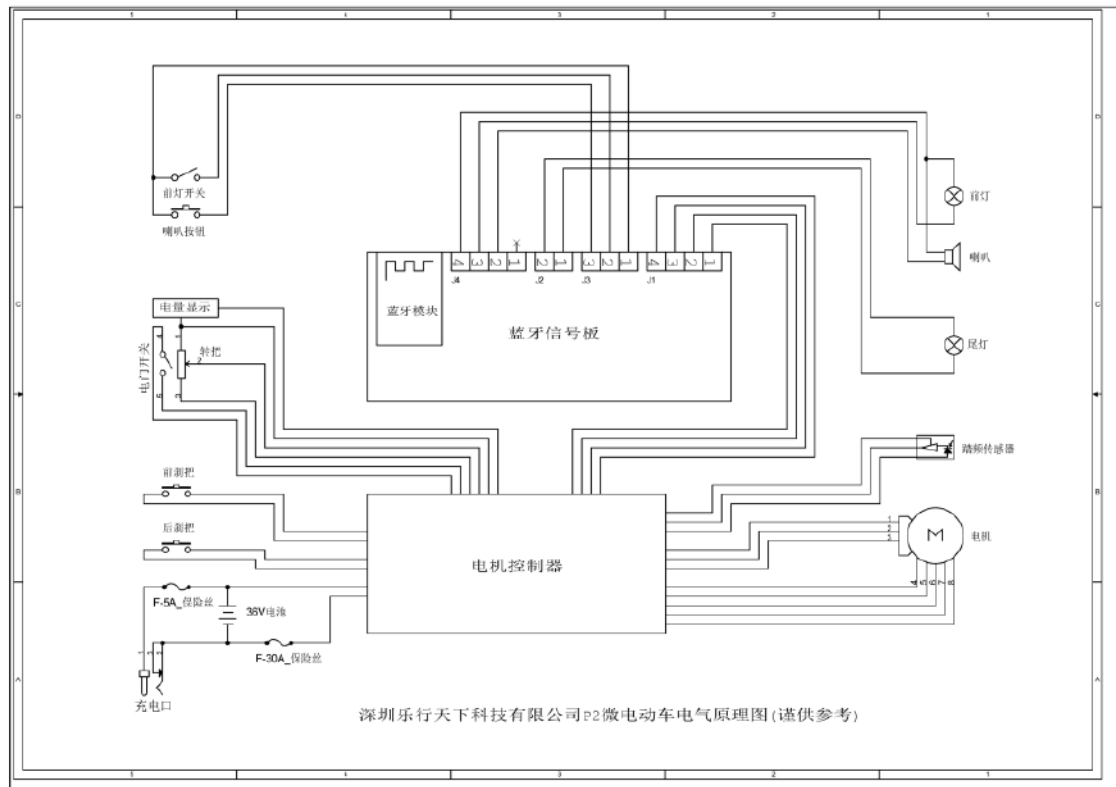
5
4
3
2
1
D
C
B
A
前灯开关
喇叭按钮
前灯
喇叭
尾灯
4 3 2 1
2 1
3 2 1
4 3 2 1
J4
J2
J3
J1
蓝牙模块
蓝牙信号板
电量显示
电门开关
转把
前刹把
后刹把
踏频传感器
M
电机
1
2
3
4 5 6 7 8
电机控制器
F-5A_保险丝
36V电池
F-30A_保险丝
充电口
深圳乐行天下科技有限公司P2微电动车电气原理图(谨供参考)
5
4
3
2
1